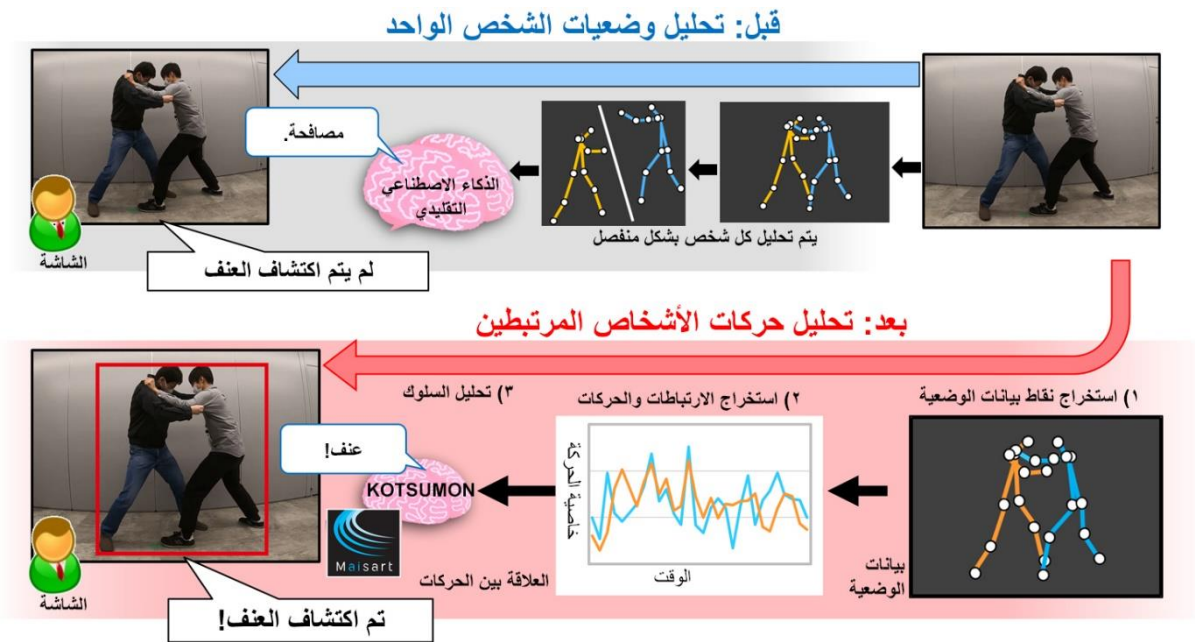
قبل: تحليل وضعيات الشخص الواحد

مصافحة.

الذكاء الاصطناعي التقليدي

يتم تحليل كل شخص بشكل منفصل

الشاشة

لم يتم اكتشاف العنف

بعد: تحليل حركات الأشخاص المرتبطين

١) استخراج نقاط بيانات الوضعية

٢) استخراج الارتباطات والحركات

٣) تحليل السلوك

عنف!

KOTSUMON

خاصية الحركة

الوقت

Maisart

العلاقة بين الحركات

بيانات الوضعية

الشاشة

تم اكتشاف العنف!